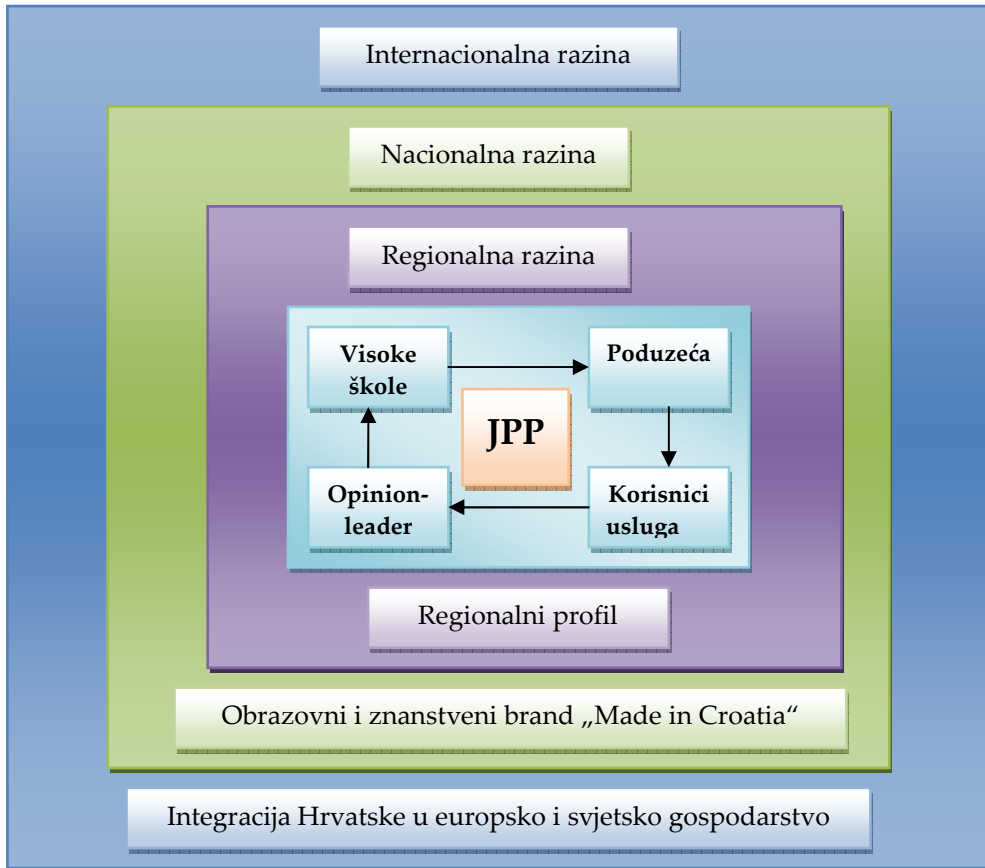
Internacionalna razina

Nacionalna razina

Regionalna razina

Visoke škole

Poduzeća

JPP

Opinion-leader

Korisnici usluga

Regionalni profil

Obrazovni i znanstveni brand „Made in Croatia“

Integracija Hrvatske u europsko i svjetsko gospodarstvo